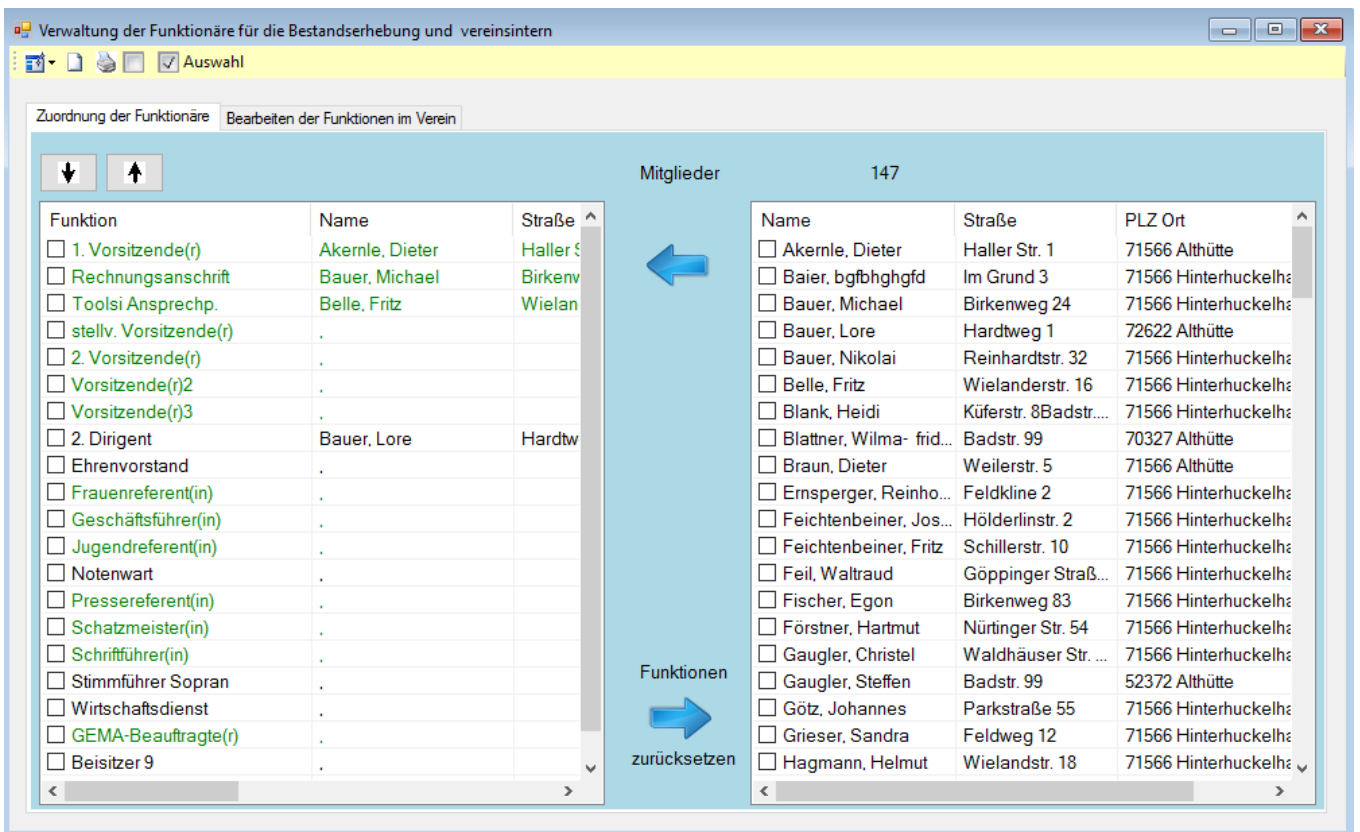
Verwaltung der Funktionäre für die Bestandserhebung und vereinsintern

Auswahl

Zuordnung der Funktionäre | Bearbeiten der Funktionen im Verein

Mitglieder 147

| Funktion | Name | Straße |
|---|---|---|
| 1. Vorsitzende(r) | Akernle, Dieter | Haller S |
| Rechnungsanschrift | Bauer, Michael | Birkenw |
| Toolsi Ansprechp. | Belle, Fritz | Wielan |
| stellv. Vorsitzende(r) | . | |
| 2. Vorsitzende(r) | . | |
| Vorsitzende(r)2 | . | |
| Vorsitzende(r)3 | . | |
| 2. Dirigent | Bauer, Lore | Hardtw |
| Ehrenvorstand | . | |
| Frauenreferent(in) | . | |
| Geschäftsführer(in) | . | |
| Jugendreferent(in) | . | |
| Notenwart | . | |
| Pressereferent(in) | . | |
| Schatzmeister(in) | . | |
| Schriftführer(in) | . | |
| Stimmführer Sopran | . | |
| Wirtschaftsdienst | . | |
| GEMA-Beauftragte(r) | . | |
| Beisitzer 9 | . | |

Funktionen

zurücksetzen

| Name | Straße | PLZ Ort |
|---|---|---|
| Akernle, Dieter | Haller Str. 1 | 71566 Althütte |
| Baier, bgfbhghgfd | Im Grund 3 | 71566 Hinterhuckelha |
| Bauer, Michael | Birkenweg 24 | 71566 Hinterhuckelha |
| Bauer, Lore | Hardtweg 1 | 72622 Althütte |
| Bauer, Nikolai | Reinhardtstr. 32 | 71566 Hinterhuckelha |
| Belle, Fritz | Wielanderstr. 16 | 71566 Hinterhuckelha |
| Blank, Heidi | Küferstr. 8Badstr.... | 71566 Hinterhuckelha |
| Blattner, Wilma- frid... | Badstr. 99 | 70327 Althütte |
| Braun, Dieter | Weilerstr. 5 | 71566 Althütte |
| Ernsperger, Reinho... | Feldkline 2 | 71566 Hinterhuckelha |
| Feichtenbeiner, Jos... | Hölderlinstr. 2 | 71566 Hinterhuckelha |
| Feichtenbeiner, Fritz | Schillerstr. 10 | 71566 Hinterhuckelha |
| Feil, Waltraud | Göppinger Straß... | 71566 Hinterhuckelha |
| Fischer, Egon | Birkenweg 83 | 71566 Hinterhuckelha |
| Förstner, Hartmut | Nürtinger Str. 54 | 71566 Hinterhuckelha |
| Gaugler, Christel | Waldhäuser Str. ... | 71566 Hinterhuckelha |
| Gaugler, Steffen | Badstr. 99 | 52372 Althütte |
| Götz, Johannes | Parkstraße 55 | 71566 Hinterhuckelha |
| Grieser, Sandra | Feldweg 12 | 71566 Hinterhuckelha |
| Hagmann, Helmut | Wielandstr. 18 | 71566 Hinterhuckelha |